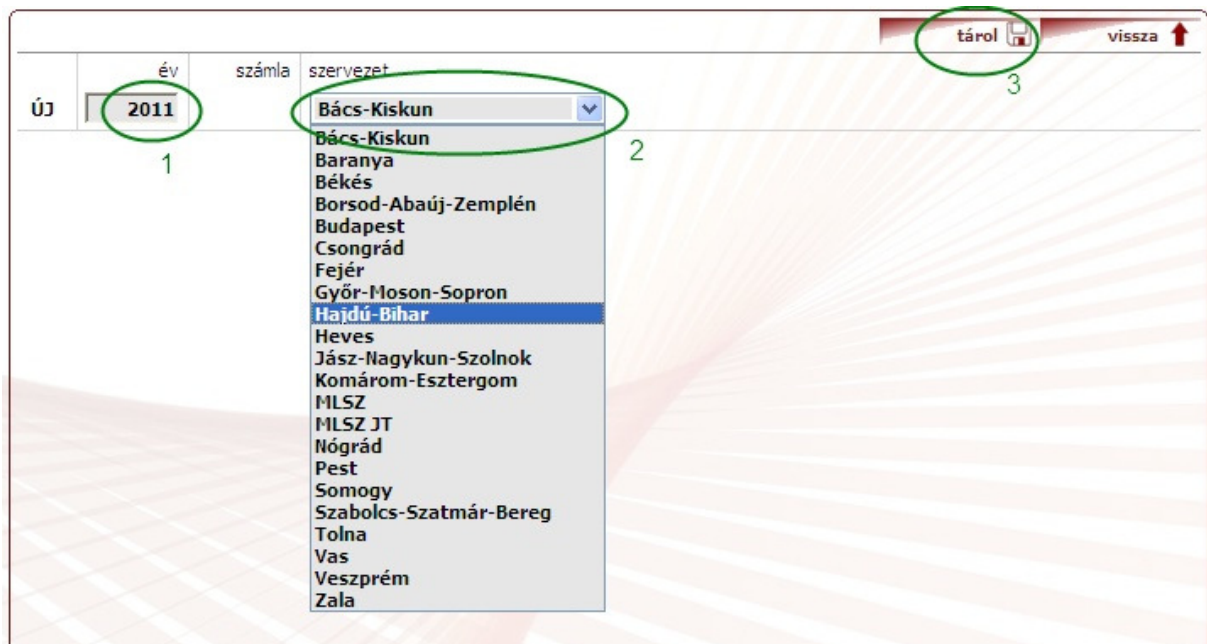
tárol

vissza

3

év

számla

szervezet

ÚJ

2011

1

Bács-Kiskun

2

Bács-Kiskun
Baranya
Békés
Borsod-Abaúj-Zemplén
Budapest
Csongrád
Fejér
Győr-Moson-Sopron
Hajdú-Bihar
Heves
Jász-Nagykun-Szolnok
Komárom-Esztergom
MLSZ
MLSZ JT
Nógrád
Pest
Somogy
Szabolcs-Szatmár-Bereg
Tolna
Vas
Veszprém
Zala